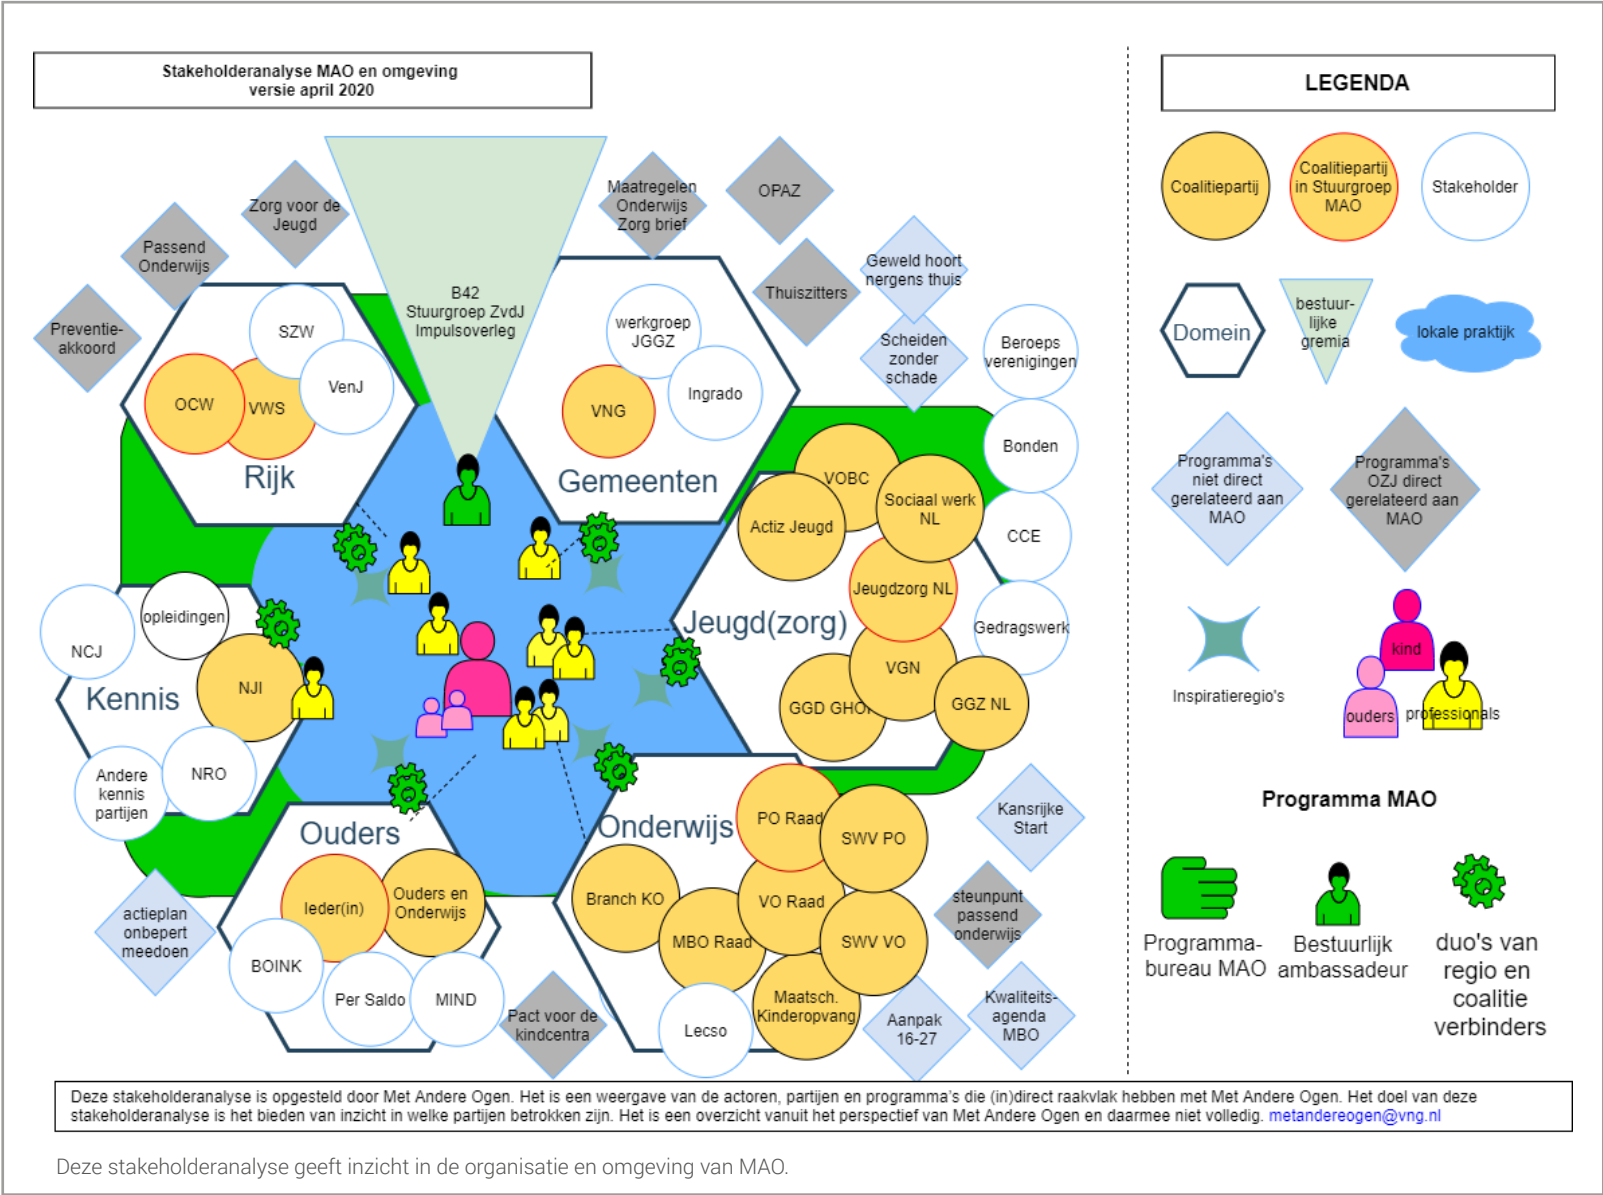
Stakeholderanalyse MAO en omgeving
versie april 2020

LEGENDA

Coalitiepartij

Coalitiepartij in Stuurgroep MAO

Stakeholder

Domein

bestuurlijke gremia

lokale praktijk

Programma's niet direct gerelateerd aan MAO

Programma's OZJ direct gerelateerd aan MAO

Inspiratieregio's

kind

ouders

professionals

Programma MAO

Programmabureau MAO

Bestuurlijk ambassadeur

duo's van regio en coalitie verbinders

Zorg voor de Jeugd

Passend Onderwijs

Preventieakkoord

B42 Stuurgroep ZvdJ Impulsoverleg

Maatregelen Onderwijs Zorg brief

OPAZ

Thuiszitters

Geweld hoort nergens thuis

Scheiden zonder schade

Beroeps verenigingen

SZW

OCW

VWS

VenJ

Rijk

werkgroep JGGZ

VNG

Ingrado

Gemeenten

Bonden

VOBC

Actiz Jeugd

Sociaal werk NL

CCE

Jeugdzorg NL

Gedragswerk

Jeugd(zorg)

VGN

GGD GHOR

GGZ NL

NCJ

opleidingen

Kennis

NJI

Andere kennis partijen

NRO

Ouders

Ieder(in)

Ouders en Onderwijs

BOINK

Per Saldo

MIND

actieplan onbepert meedoen

Pact voor de kindcentra

Onderwijs

PO Raad

SWV PO

Branch KO

VO Raad

MBO Raad

SWV VO

Maatsch. Kinderopvang

Lecso

Kansrijke Start

steunpunt passend onderwijs

Aanpak 16-27

Kwaliteitsagenda MBO

Deze stakeholderanalyse is opgesteld door Met Andere Ogen. Het is een weergave van de actoren, partijen en programma's die (in)direct raakvlak hebben met Met Andere Ogen. Het doel van deze stakeholderanalyse is het bieden van inzicht in welke partijen betrokken zijn. Het is een overzicht vanuit het perspectief van Met Andere Ogen en daarmee niet volledig. metandereogen@vng.nl

Deze stakeholderanalyse geeft inzicht in de organisatie en omgeving van MAO.